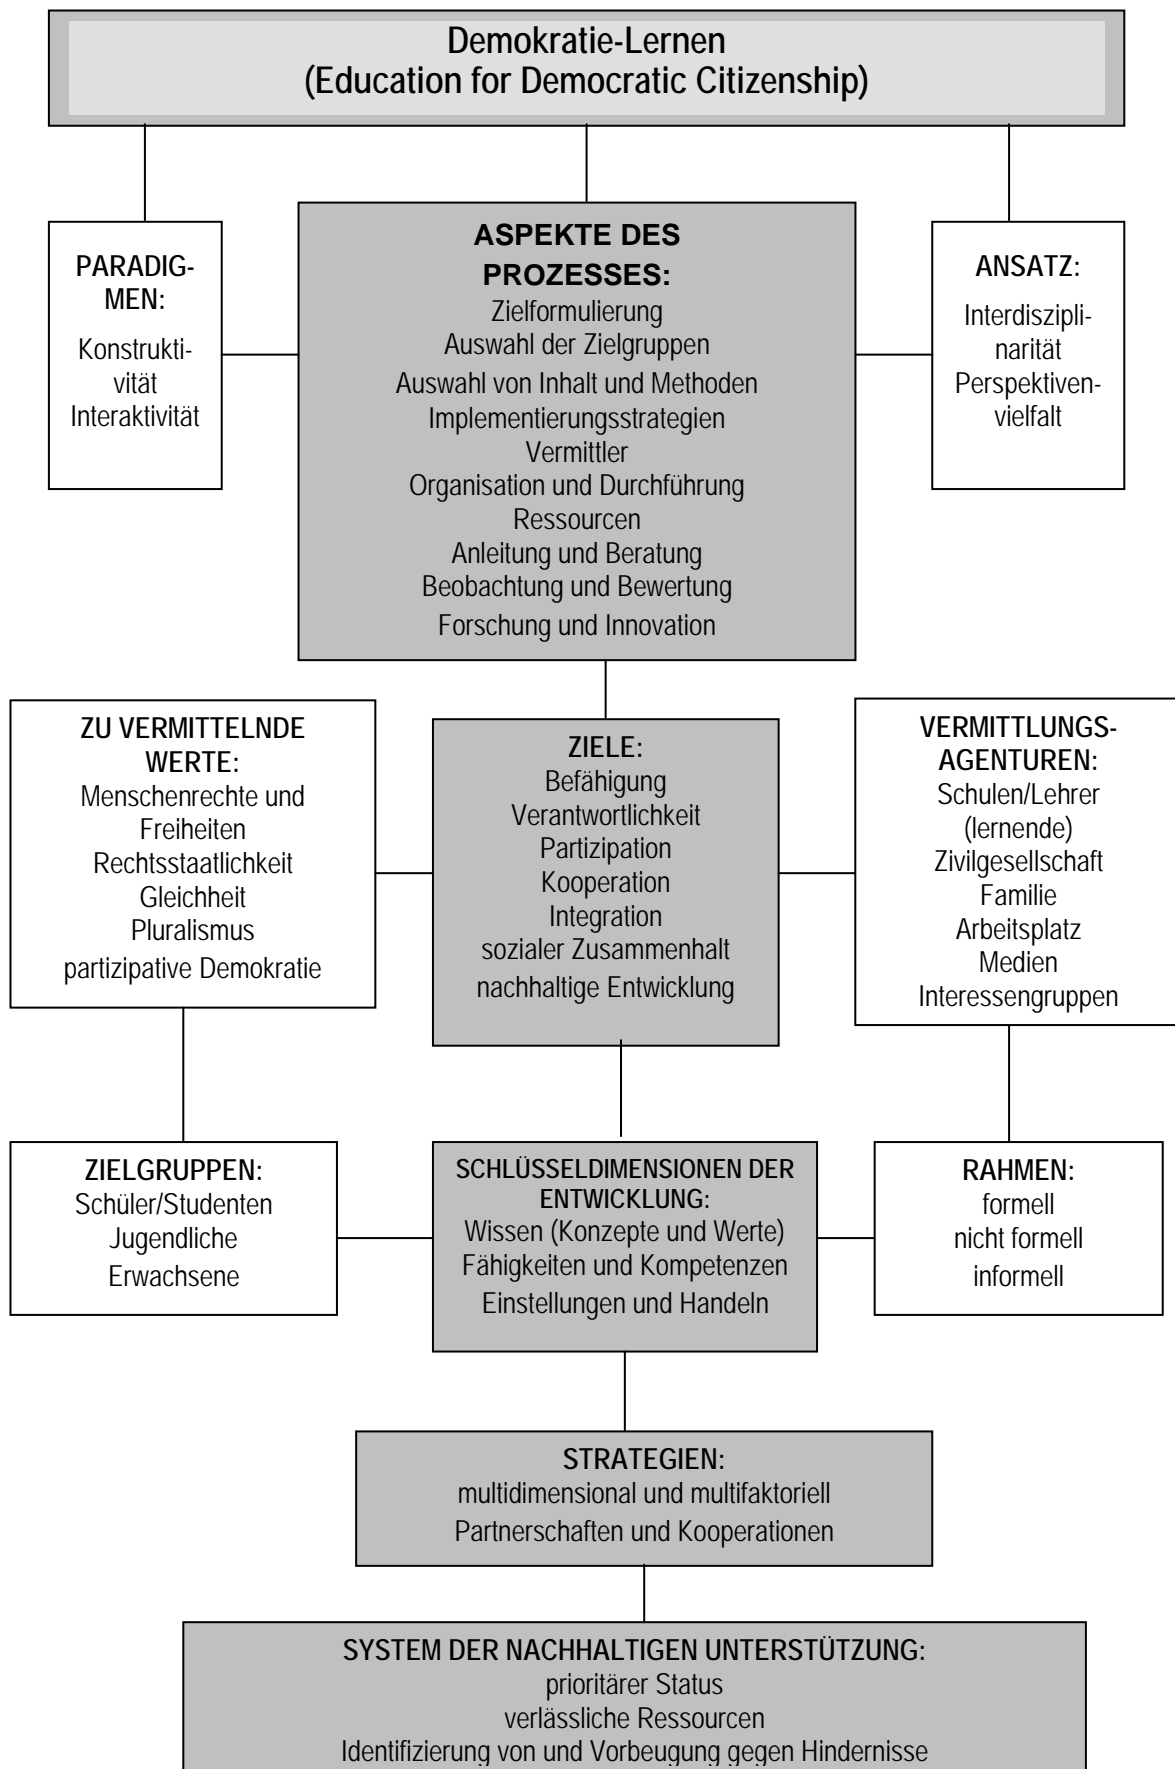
Demokratie-Lernen
(Education for Democratic Citizenship)

PARADIGMEN:
Konstruktivität
Interaktivität

ASPEKTE DES PROZESSES:
Zielformulierung
Auswahl der Zielgruppen
Auswahl von Inhalt und Methoden
Implementierungsstrategien
Vermittler
Organisation und Durchführung
Ressourcen
Anleitung und Beratung
Beobachtung und Bewertung
Forschung und Innovation

ANSATZ:
Interdisziplinarität
Perspektivenvielfalt

ZU VERMITTELNDE WERTE:
Menschenrechte und Freiheiten
Rechtsstaatlichkeit
Gleichheit
Pluralismus
partizipative Demokratie

ZIELE:
Befähigung
Verantwortlichkeit
Partizipation
Kooperation
Integration
sozialer Zusammenhalt
nachhaltige Entwicklung

VERMITTLUNGSAGENTUREN:
Schulen/Lehrer
(lernende)
Zivilgesellschaft
Familie
Arbeitsplatz
Medien
Interessengruppen

ZIELGRUPPEN:
Schüler/Studenten
Jugendliche
Erwachsene

SCHLÜSSELDIMENSIONEN DER ENTWICKLUNG:
Wissen (Konzepte und Werte)
Fähigkeiten und Kompetenzen
Einstellungen und Handeln

RAHMEN:
formell
nicht formell
informell

STRATEGIEN:
multidimensional und multifaktoriell
Partnerschaften und Kooperationen

SYSTEM DER NACHHALTIGEN UNTERSTÜTZUNG:
prioritärer Status
verlässliche Ressourcen
Identifizierung von und Vorbeugung gegen Hindernisse